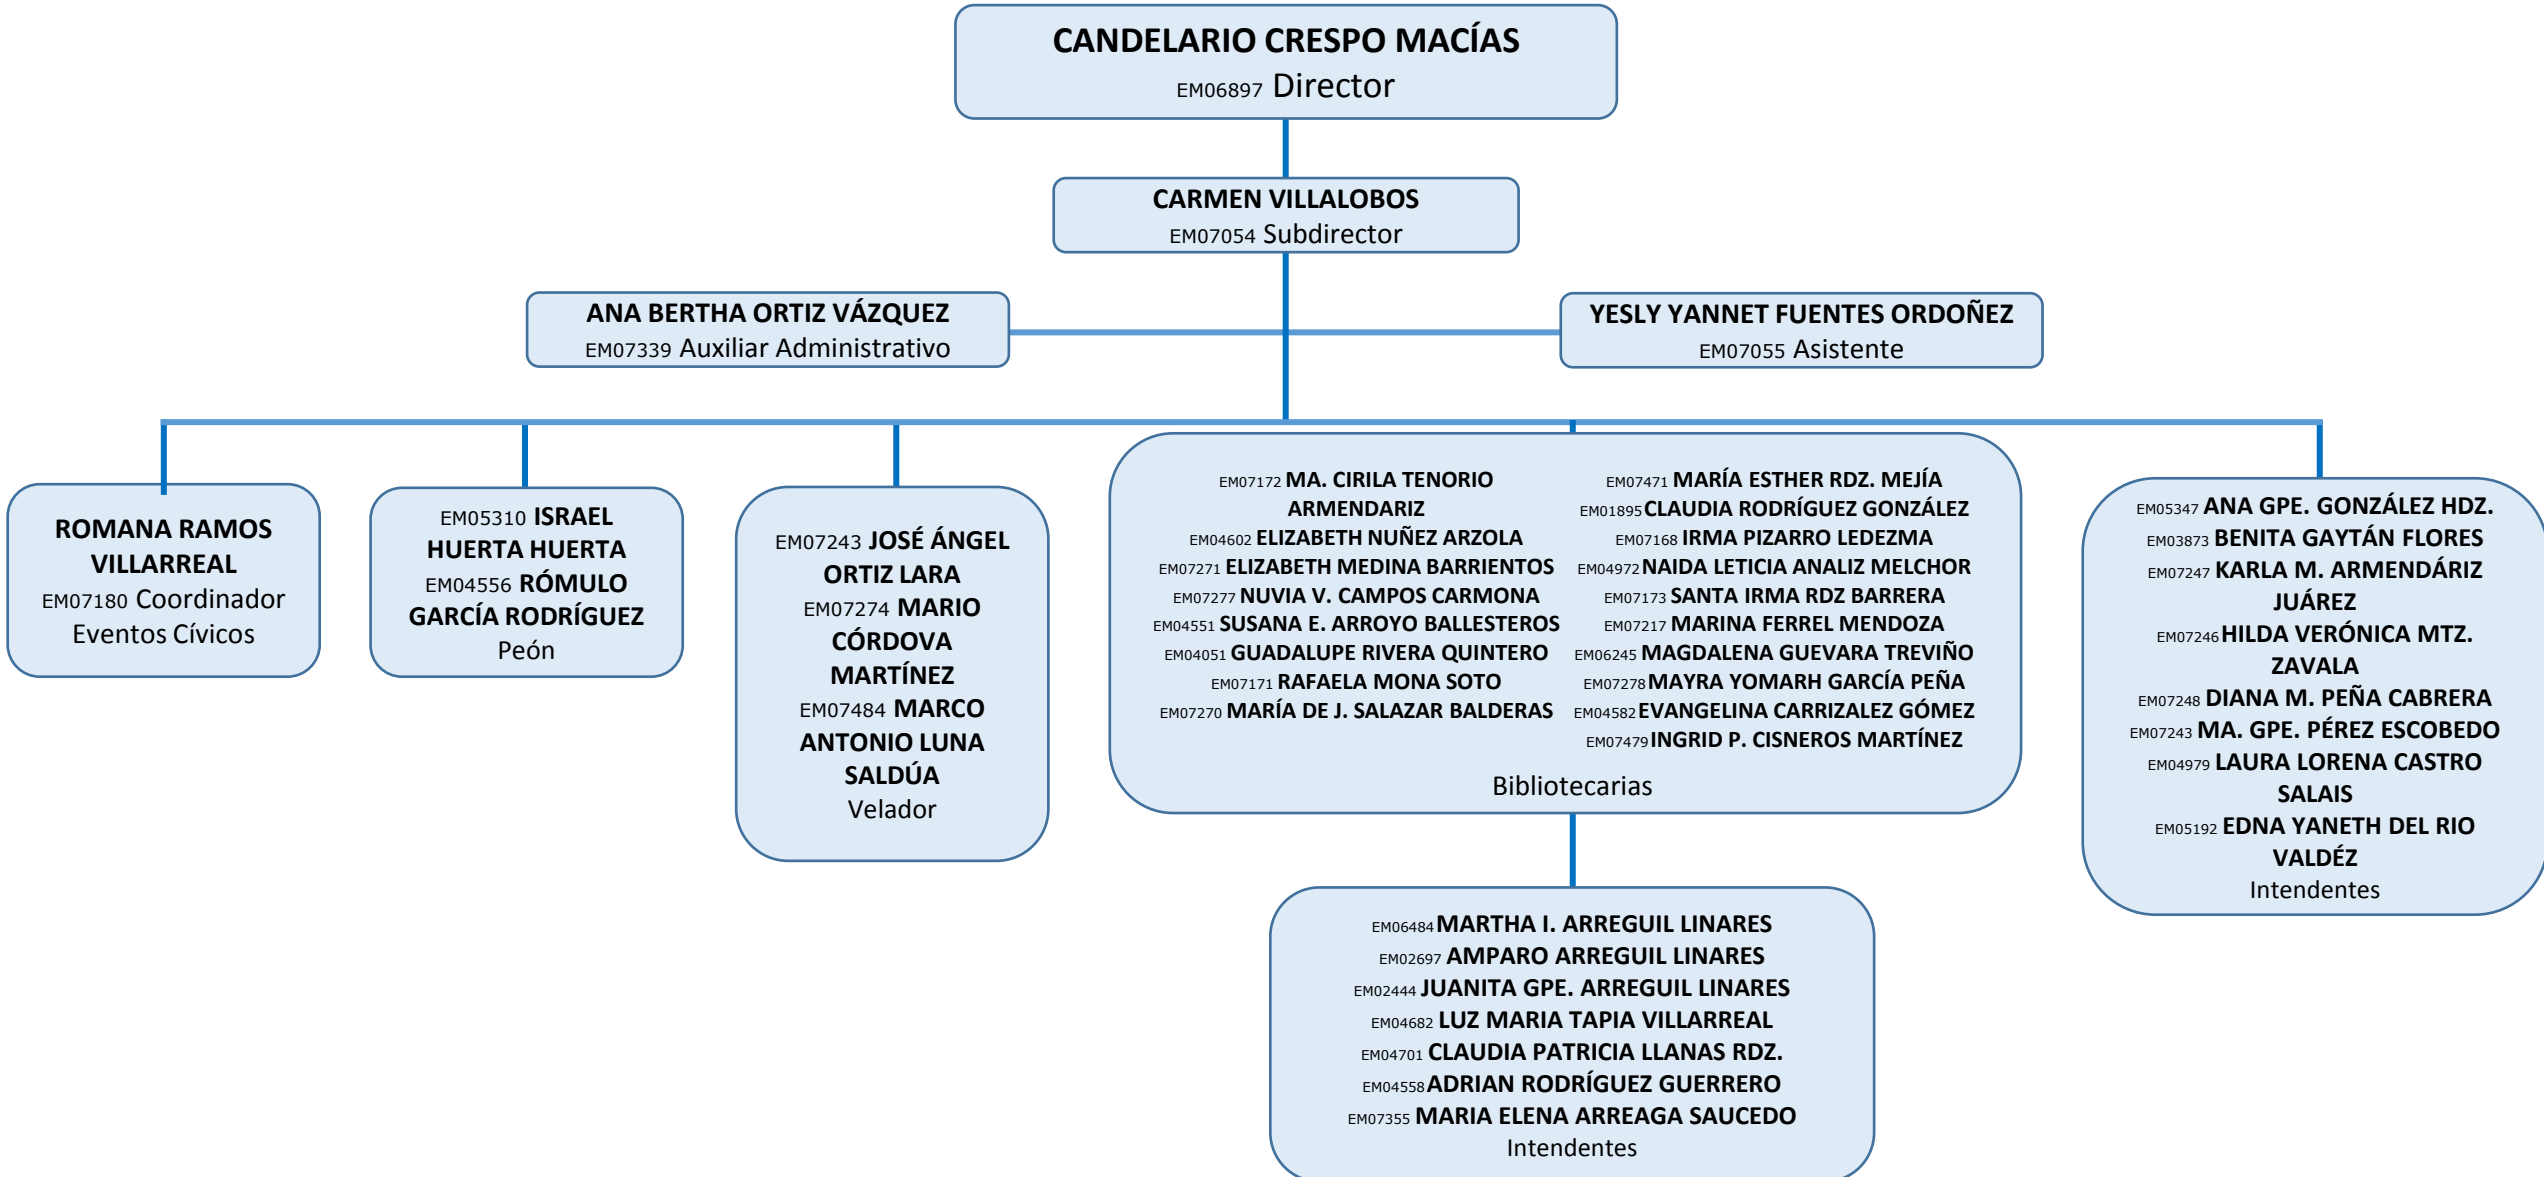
CANDELARIO CRESPO MACÍAS
EM06897 Director

CARMEN VILLALOBOS
EM07054 Subdirector

ANA BERTHA ORTIZ VÁZQUEZ
EM07339 Auxiliar Administrativo

YESLY YANNET FUENTES ORDOÑEZ
EM07055 Asistente

ROMANA RAMOS VILLARREAL
EM07180 Coordinador Eventos Cívicos

EM05310 ISRAEL HUERTA HUERTA
EM04556 RÓMULO GARCÍA RODRÍGUEZ
Peón

EM07243 JOSÉ ÁNGEL ORTIZ LARA
EM07274 MARIO CÓRDOVA MARTÍNEZ
EM07484 MARCO ANTONIO LUNA SALDÚA
Velador

EM07172 MA. CIRILA TENORIO ARMENDARIZ
EM04602 ELIZABETH NUÑEZ ARZOLA
EM07271 ELIZABETH MEDINA BARRIENTOS
EM07277 NUVIA V. CAMPOS CARMONA
EM04551 SUSANA E. ARROYO BALLESTEROS
EM04051 GUADALUPE RIVERA QUINTERO
EM07171 RAFAELA MONA SOTO
EM07270 MARÍA DE J. SALAZAR BALDERAS

EM07471 MARÍA ESTHER RDZ. MEJÍA
EM01895 CLAUDIA RODRÍGUEZ GONZÁLEZ
EM07168 IRMA PIZARRO LEDEZMA
EM04972 NAIDA LETICIA ANALIZ MELCHOR
EM07173 SANTA IRMA RDZ BARRERA
EM07217 MARINA FERREL MENDOZA
EM06245 MAGDALENA GUEVARA TREVIÑO
EM07278 MAYRA YOMARH GARCÍA PEÑA
EM04582 EVANGELINA CARRIZALEZ GÓMEZ
EM07479 INGRID P. CISNEROS MARTÍNEZ
Bibliotecarias

EM05347 ANA GPE. GONZÁLEZ HDZ.
EM03873 BENITA GAYTÁN FLORES
EM07247 KARLA M. ARMENDÁRIZ JUÁREZ
EM07246 HILDA VERÓNICA MTZ. ZAVALA
EM07248 DIANA M. PEÑA CABRERA
EM07243 MA. GPE. PÉREZ ESCOBEDO
EM04979 LAURA LORENA CASTRO SALAIS
EM05192 EDNA YANETH DEL RIO VALDÉZ
Intendentes

EM06484 MARTHA I. ARREGUIL LINARES
EM02697 AMPARO ARREGUIL LINARES
EM02444 JUANITA GPE. ARREGUIL LINARES
EM04682 LUZ MARIA TAPIA VILLARREAL
EM04701 CLAUDIA PATRICIA LLANAS RDZ.
EM04558 ADRIAN RODRÍGUEZ GUERRERO
EM07355 MARIA ELENA ARREAGA SAUCEDO
Intendentes